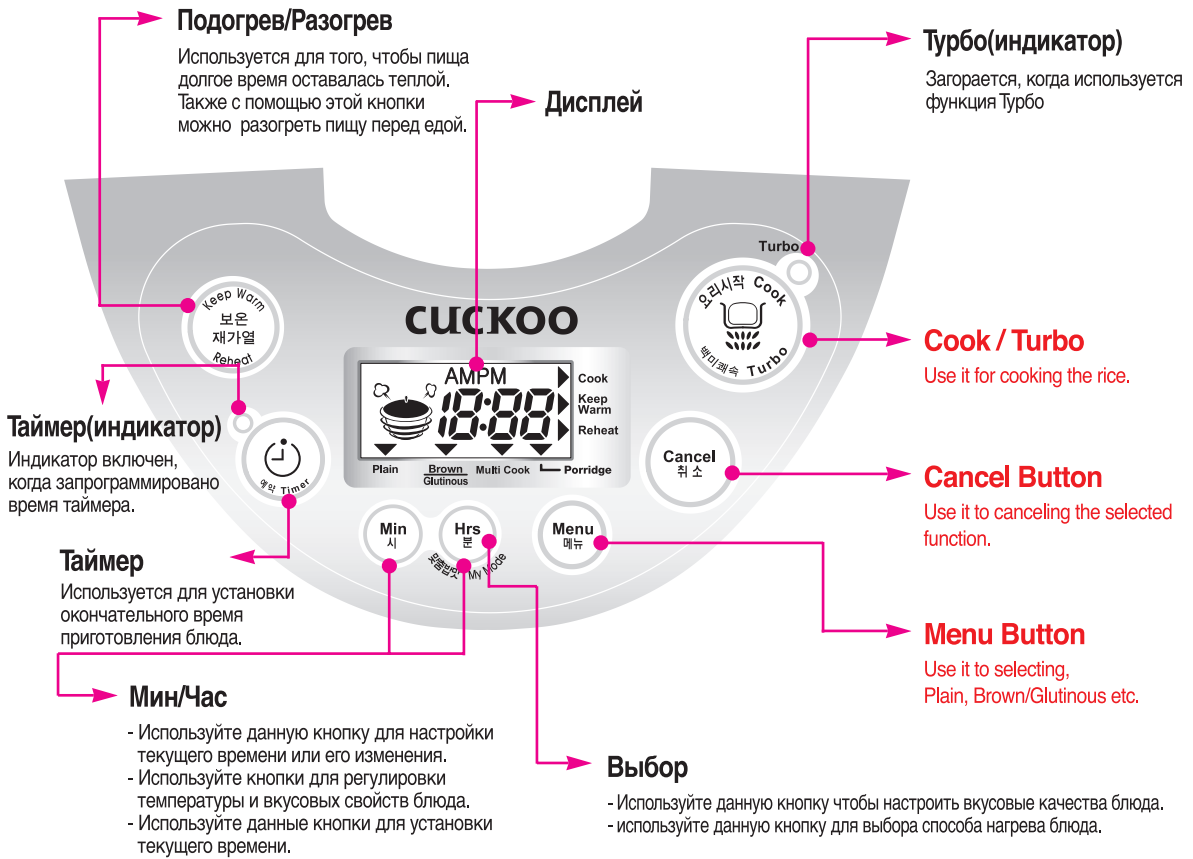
Подогрев/Разогрев

Используется для того, чтобы пища долгое время оставалась теплой. Также с помощью этой кнопки можно разогреть пищу перед едой.

Дисплей

Турбо(индикатор)

Загорается, когда используется функция Турбо

Turbo

Keep Warm
보온
재가열
Reheat

CUCKOO

AMPM
18:88
Cook
Keep Warm
Reheat
Plain
Brown
Glutinous
Multi Cook
Porridge

오리시작 Cook
백미쾌속 Turbo

Cook / Turbo

Use it for cooking the rice.

Таймер(индикатор)

Индикатор включен, когда запрограммировано время таймера.

예약 Timer

Cancel
취소

Cancel Button

Use it to canceling the selected function.

Min
시

Hrs
분

My Mode

Menu
메뉴

Таймер

Используется для установки окончательного время приготовления блюда.

Menu Button

Use it to selecting, Plain, Brown/Glutinous etc.

Мин/Час

- Используйте данную кнопку для настройки текущего времени или его изменения.
- Используйте кнопки для регулировки температуры и вкусовых свойств блюда.
- Используйте данные кнопки для установки текущего времени.

Выбор

- Используйте данную кнопку чтобы настроить вкусовые качества блюда.
- используйте данную кнопку для выбора способа нагрева блюда.